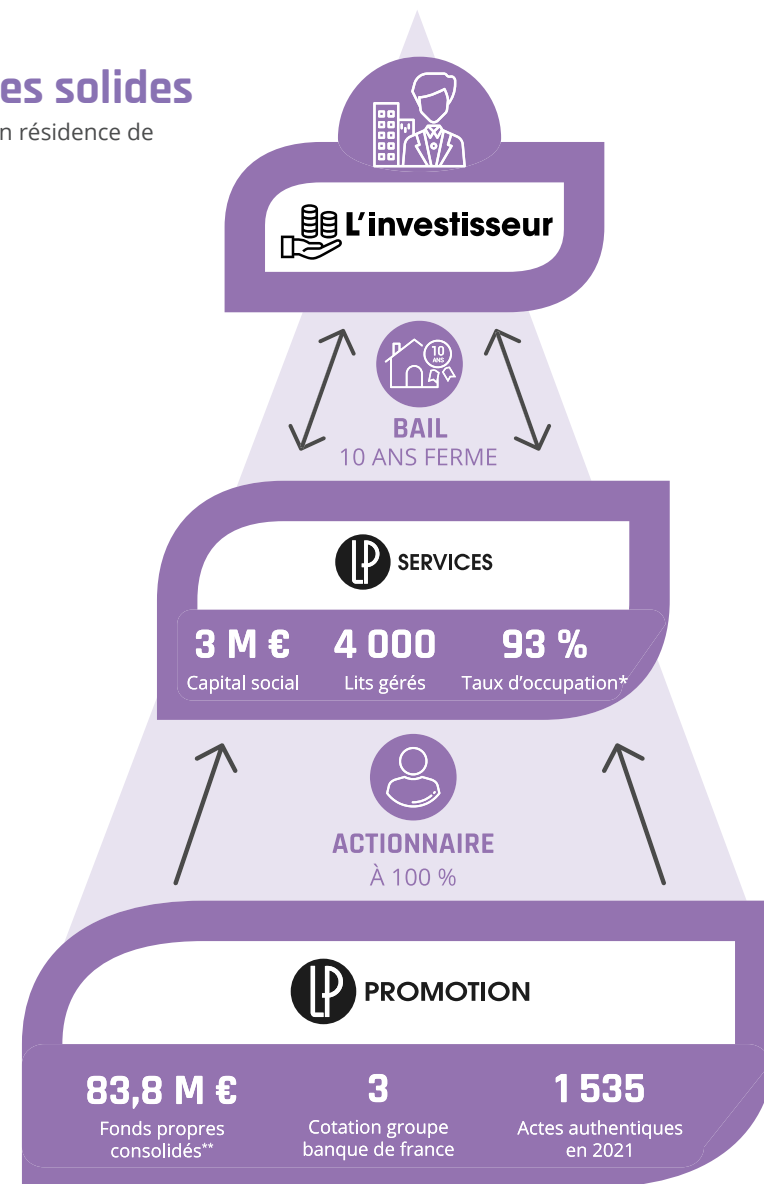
es solides

n résidence de

L'investisseur

10 ANS

BAIL
10 ANS FERME

LP SERVICES

| 3 M € | 4 000 | 93 % |
|---|---|---|
| Capital social | Lits gérés | Taux d'occupation* |

ACTIONNAIRE
À 100 %

LP PROMOTION

| 83,8 M € | 3 | 1 535 |
|---|---|---|
| Fonds propres consolidés** | Cotation groupe banque de france | Actes authentiques en 2021 |